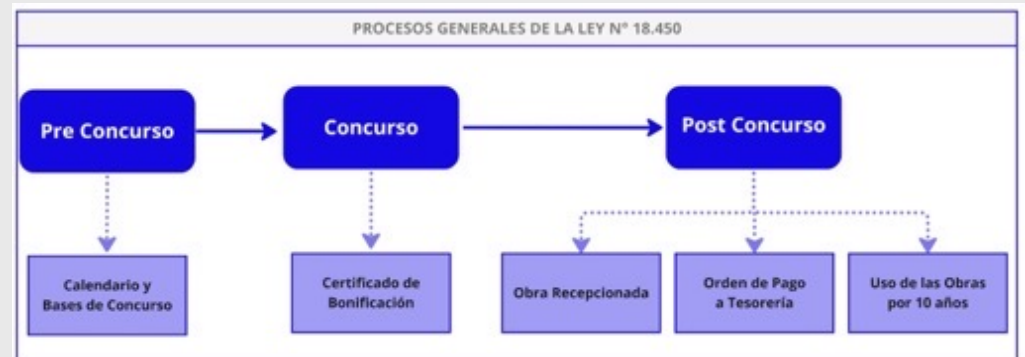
PROCESOS GENERALES DE LA LEY N° 18.450

Pre Concurso

Concurso

Post Concurso

Calendario y Bases de Concurso

Certificado de Bonificación

Obra Recepcionada

Orden de Pago a Tesorería

Uso de las Obras por 10 años